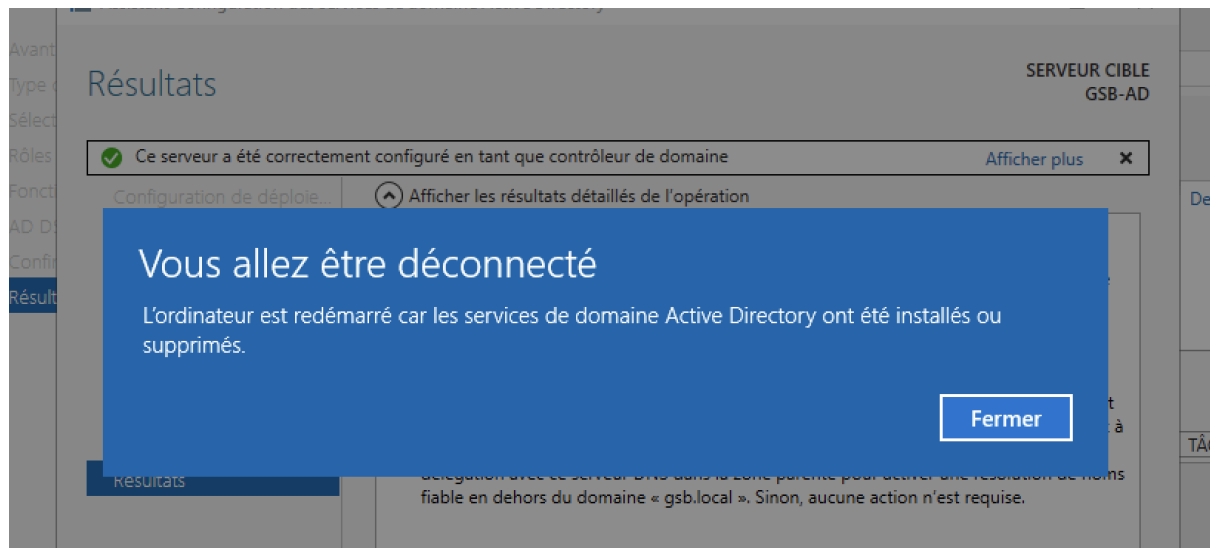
Avant
Type
Sélect
Rôles
Fonct
AD D
Confi
Résult

Résultats

SERVEUR CIBLE
GSB-AD

Ce serveur a été correctement configuré en tant que contrôleur de domaine

Afficher plus

Configuration de déploie...

Afficher les résultats détaillés de l'opération

Vous allez être déconnecté

L'ordinateur est redémarré car les services de domaine Active Directory ont été installés ou supprimés.

Fermer

Résultats

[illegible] fiable en dehors du domaine « gsb.local ». Sinon, aucune action n'est requise.

De

TÂ